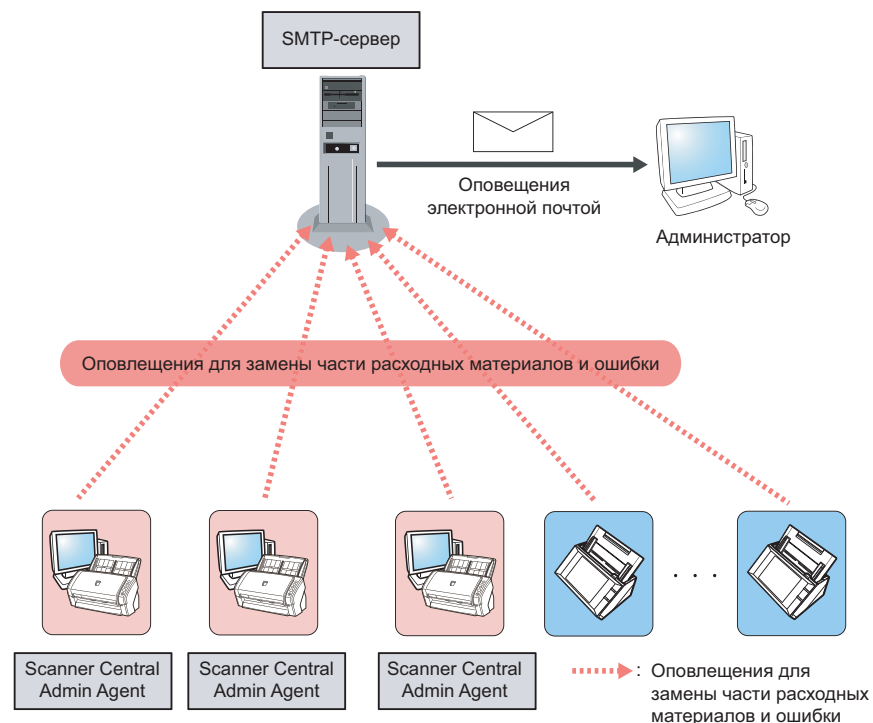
SMTP-сервер

Оповещения электронной почтой

Администратор

Оповещения для замены части расходных материалов и ошибки

. . .

Scanner Central Admin Agent

Scanner Central Admin Agent

Scanner Central Admin Agent

: Оповещения для замены части расходных материалов и ошибки